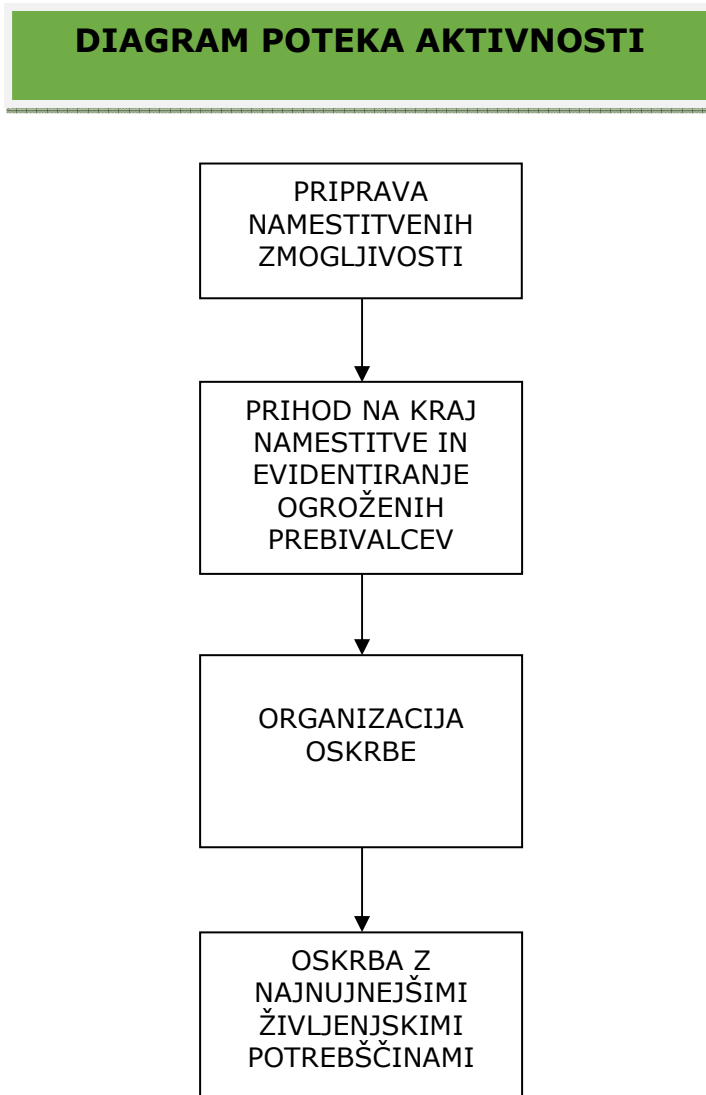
DIAGRAM POTEKA AKTIVNOSTI

PRIPRAVA NAMESTITVENIH ZMOGLJIVOSTI

PRIHOD NA KRAJ NAMESTITVE IN EVIDENTIRANJE OGROŽENIH PREBIVALCEV

ORGANIZACIJA OSKRBE

OSKRBA Z NAJNUJNEJŠIMI ŽIVLJENJSKIMI POTREBŠČINAMI